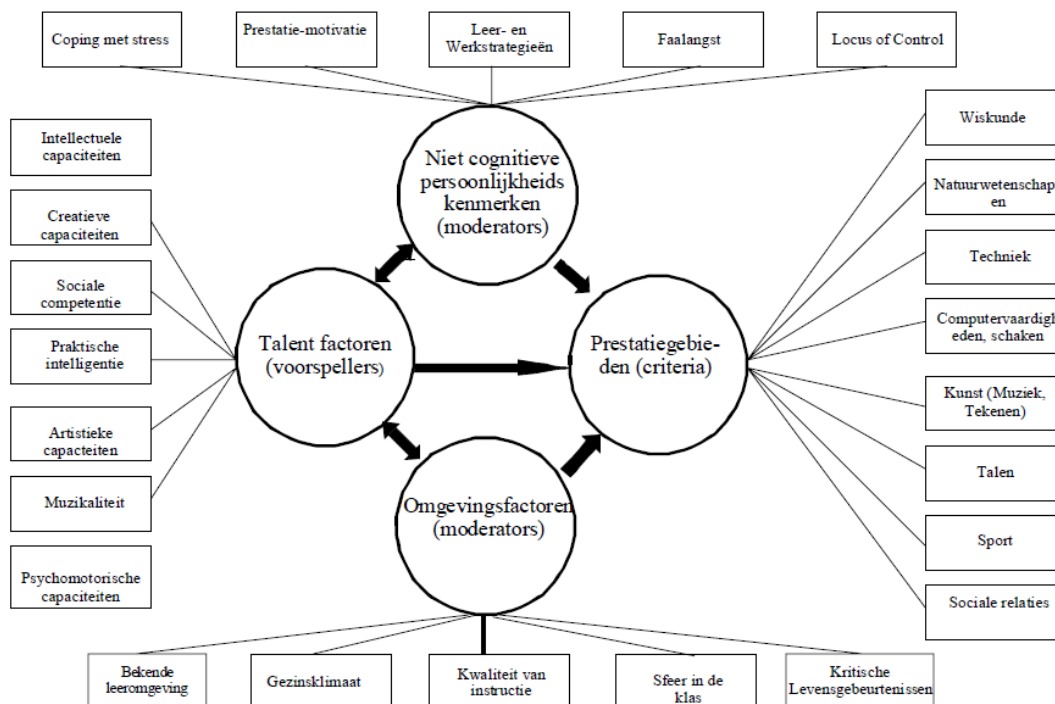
Coping met stress

Prestatie-motivatie

Leer- en Werkstrategieën

Faalangst

Locus of Control

Intellectuele capaciteiten

Creatieve capaciteiten

Sociale competentie

Praktische intelligentie

Artistieke capacteiten

Muzikaliteit

Psychomotorische capaciteiten

Niet cognitieve persoonlijkheids kenmerken (moderators)

Talent factoren (voorspellers)

Prestatiegebieden (criteria)

Omgevingsfactoren (moderators)

Wiskunde

Natuurwetenschappen

Techniek

Computervaardigheden, schaken

Kunst (Muziek, Tekenen)

Talen

Sport

Sociale relaties

Bekende leeromgeving

Gezinsklimaat

Kwaliteit van instructie

Sfeer in de klas

Kritische Levensgebeurtenissen